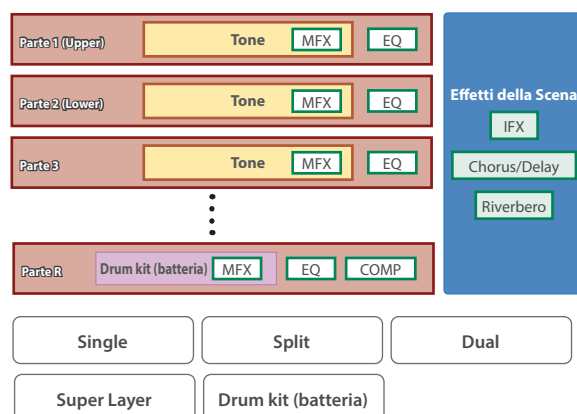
Parte 1 (Upper)
Tone
MFX
EQ

Parte 2 (Lower)
Tone
MFX
EQ

Parte 3
Tone
MFX
EQ

Parte R
Drum kit (batteria)
MFX
EQ
COMP

Effetti della Scena
IFX
Chorus/Delay
Riverbero

Single
Split
Dual
Super Layer
Drum kit (batteria)